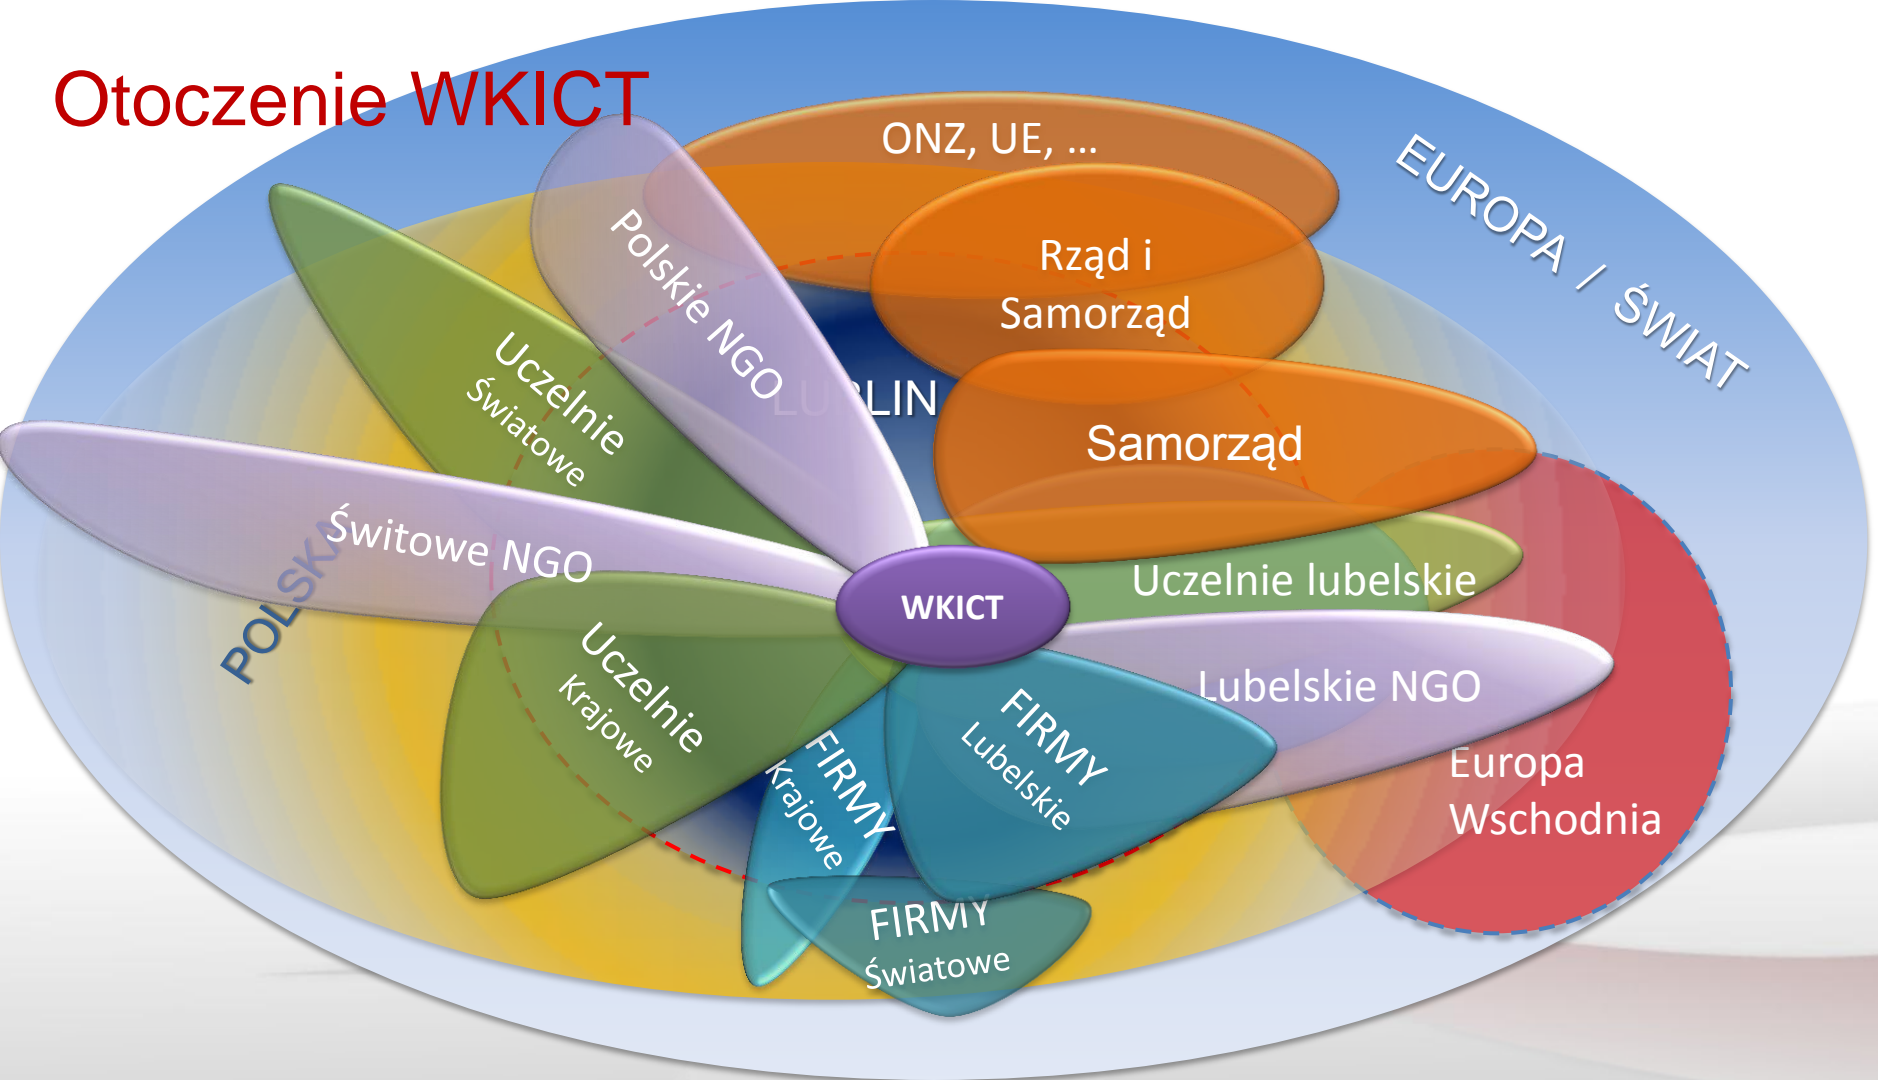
Otoczenie WKICT

ONZ, UE, …

EUROPA / ŚWIAT

Polskie NGO

Rząd i Samorząd

Uczelnie Światowe

LUBLIN

Samorząd

Świtowe NGO

POLSKA

WKICT

Uczelnie lubelskie

Uczelnie Krajowe

Lubelskie NGO

FIRMY Lubelskie

FIRMY Krajowe

Europa Wschodnia

FIRMY Światowe